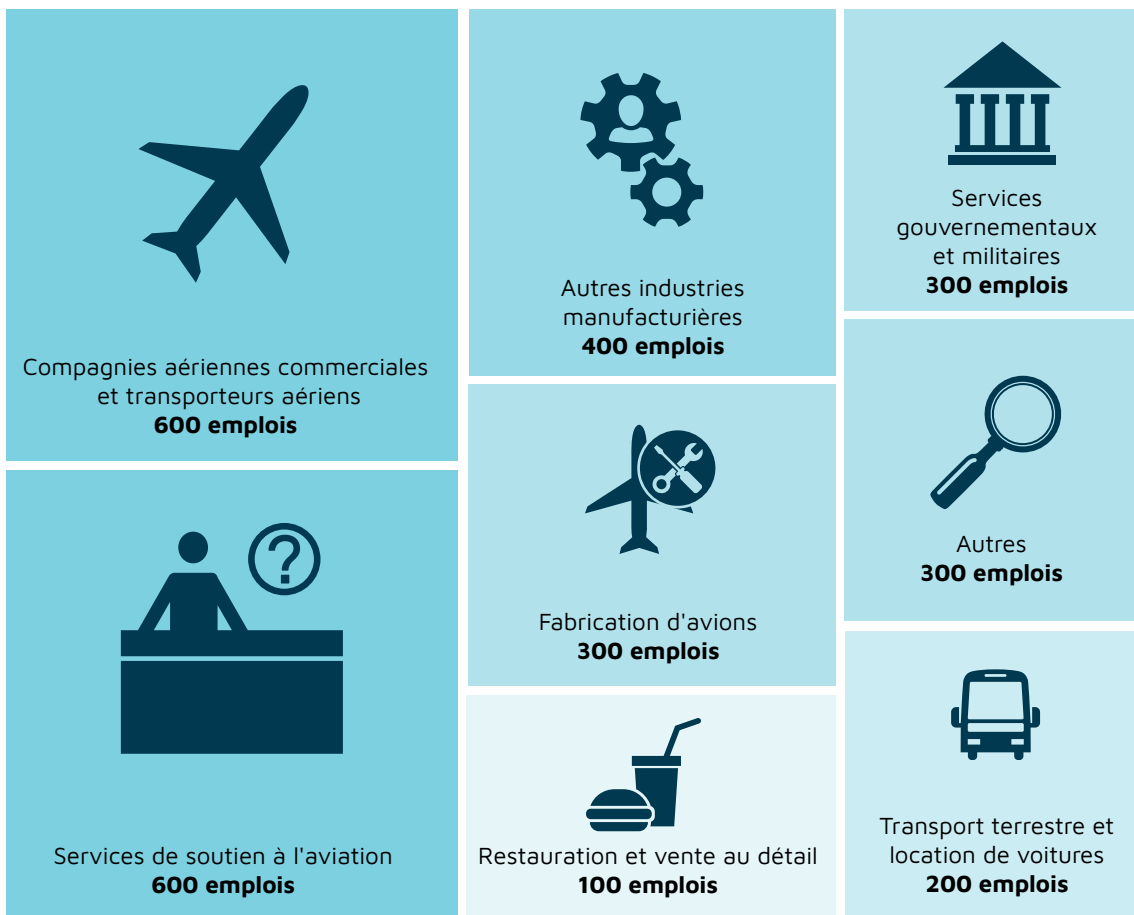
Compagnies aériennes commerciales et transporteurs aériens
**600 emplois**

Services de soutien à l'aviation
**600 emplois**

Autres industries manufacturières
**400 emplois**

Fabrication d'avions
**300 emplois**

Restauration et vente au détail
**100 emplois**

Services gouvernementaux et militaires
**300 emplois**

Autres
**300 emplois**

Transport terrestre et location de voitures
**200 emplois**